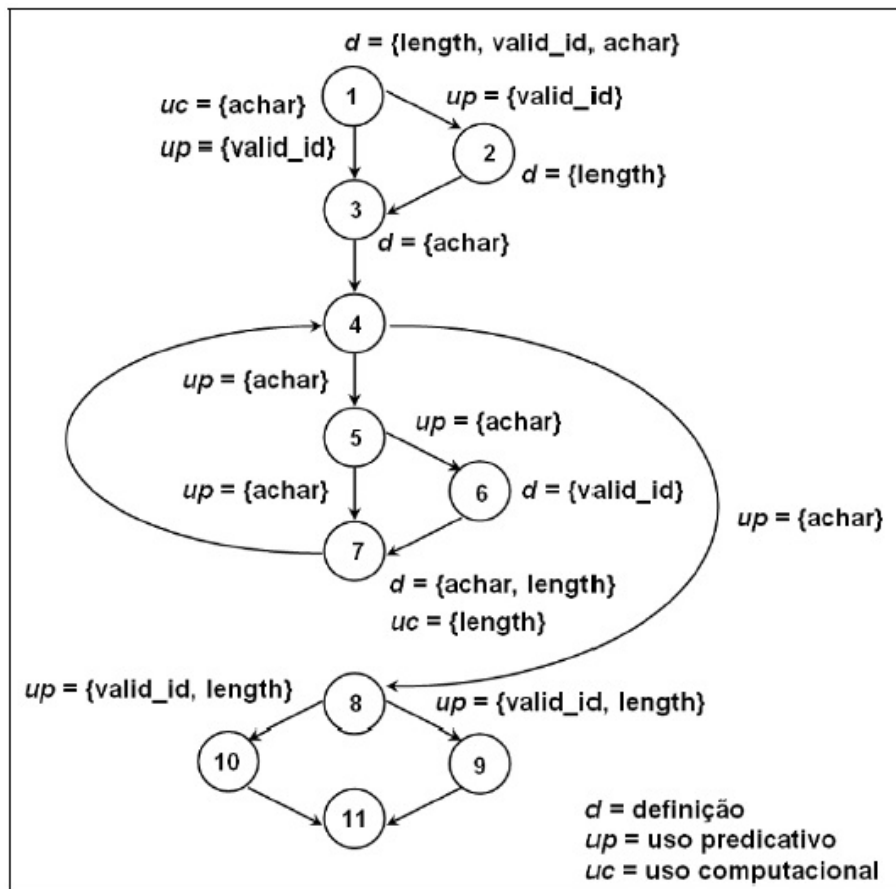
d = {length, valid_id, achar}

1

uc = {achar}

up = {valid_id}

up = {valid_id}

2

d = {length}

3

d = {achar}

4

up = {achar}

5

up = {achar}

up = {achar}

6

d = {valid_id}

up = {achar}

7

d = {achar, length}

uc = {length}

up = {valid_id, length}

8

up = {valid_id, length}

10

9

11

d = definição
up = uso predicativo
uc = uso computacional